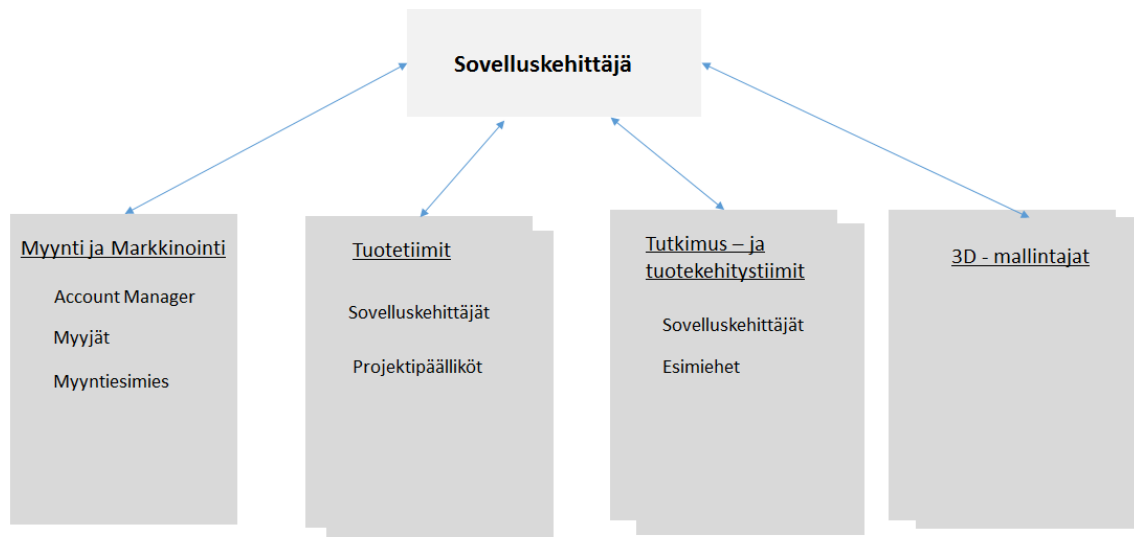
Sovelluskehittäjä

Myynti ja Markkinointi

Account Manager

Myyjät

Myyntiesimies

Tuotetiimit

Sovelluskehittäjät

Projektipäälliköt

Tutkimus – ja tuotekehitystiimit

Sovelluskehittäjät

Esimiehet

3D - mallintajat